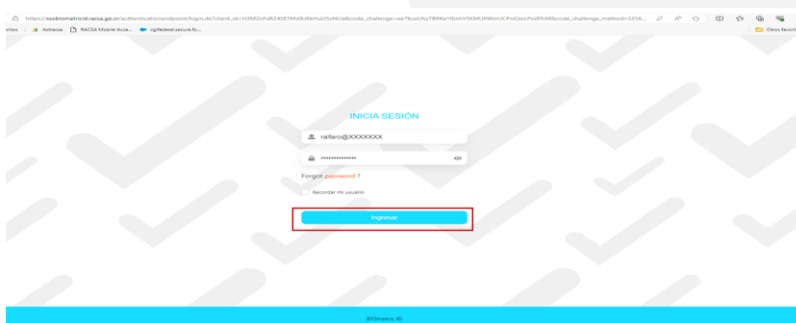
https://ssobiometricid.racsa.go.cr/authenticationendpoint/login.do?client_id=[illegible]&code_challenge=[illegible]&code_challenge_method=S256...

oritos | Astracse | RACSA Mobile Acce... | cgifederal.secure.fo... | Otros favoritos

INICIA SESIÓN

ralfaro@XXXXXXX

••••••••••••••

Forgot password ?

Recordar mi usuario

Ingresar

BIOmetric ID